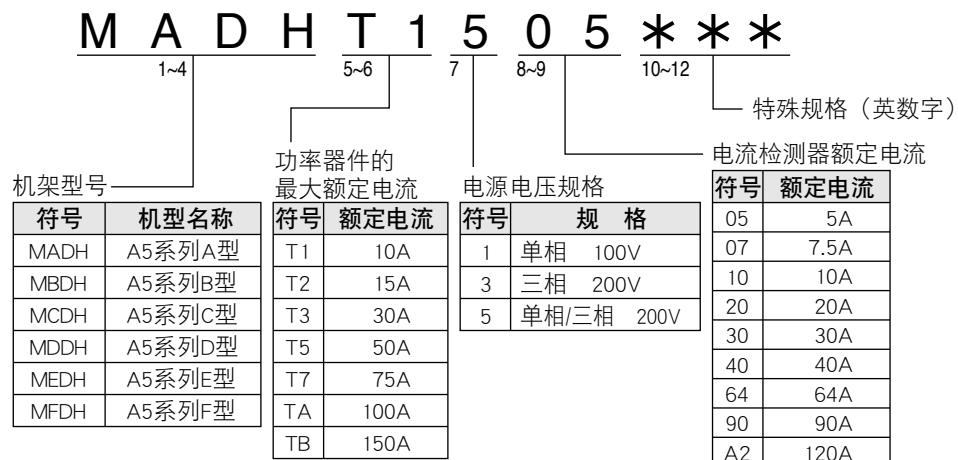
M A D H T 1 5 0 5 * * *

1~4 5~6 7 8~9 10~12

特殊规格（英数字）

电流检测器额定电流

功率器件的最大额定电流

电源电压规格

机架型号

| 符号 | 机型名称 |
|---|---|
| MADH | A5系列A型 |
| MBDH | A5系列B型 |
| MCDH | A5系列C型 |
| MDDH | A5系列D型 |
| MEDH | A5系列E型 |
| MFDH | A5系列F型 |

| 符号 | 额定电流 |
|---|---|
| T1 | 10A |
| T2 | 15A |
| T3 | 30A |
| T5 | 50A |
| T7 | 75A |
| TA | 100A |
| TB | 150A |

| 符号 | 规 格 |
|---|---|
| 1 | 单相 100V |
| 3 | 三相 200V |
| 5 | 单相/三相 200V |

| 符号 | 额定电流 |
|---|---|
| 05 | 5A |
| 07 | 7.5A |
| 10 | 10A |
| 20 | 20A |
| 30 | 30A |
| 40 | 40A |
| 64 | 64A |
| 90 | 90A |
| A2 | 120A |